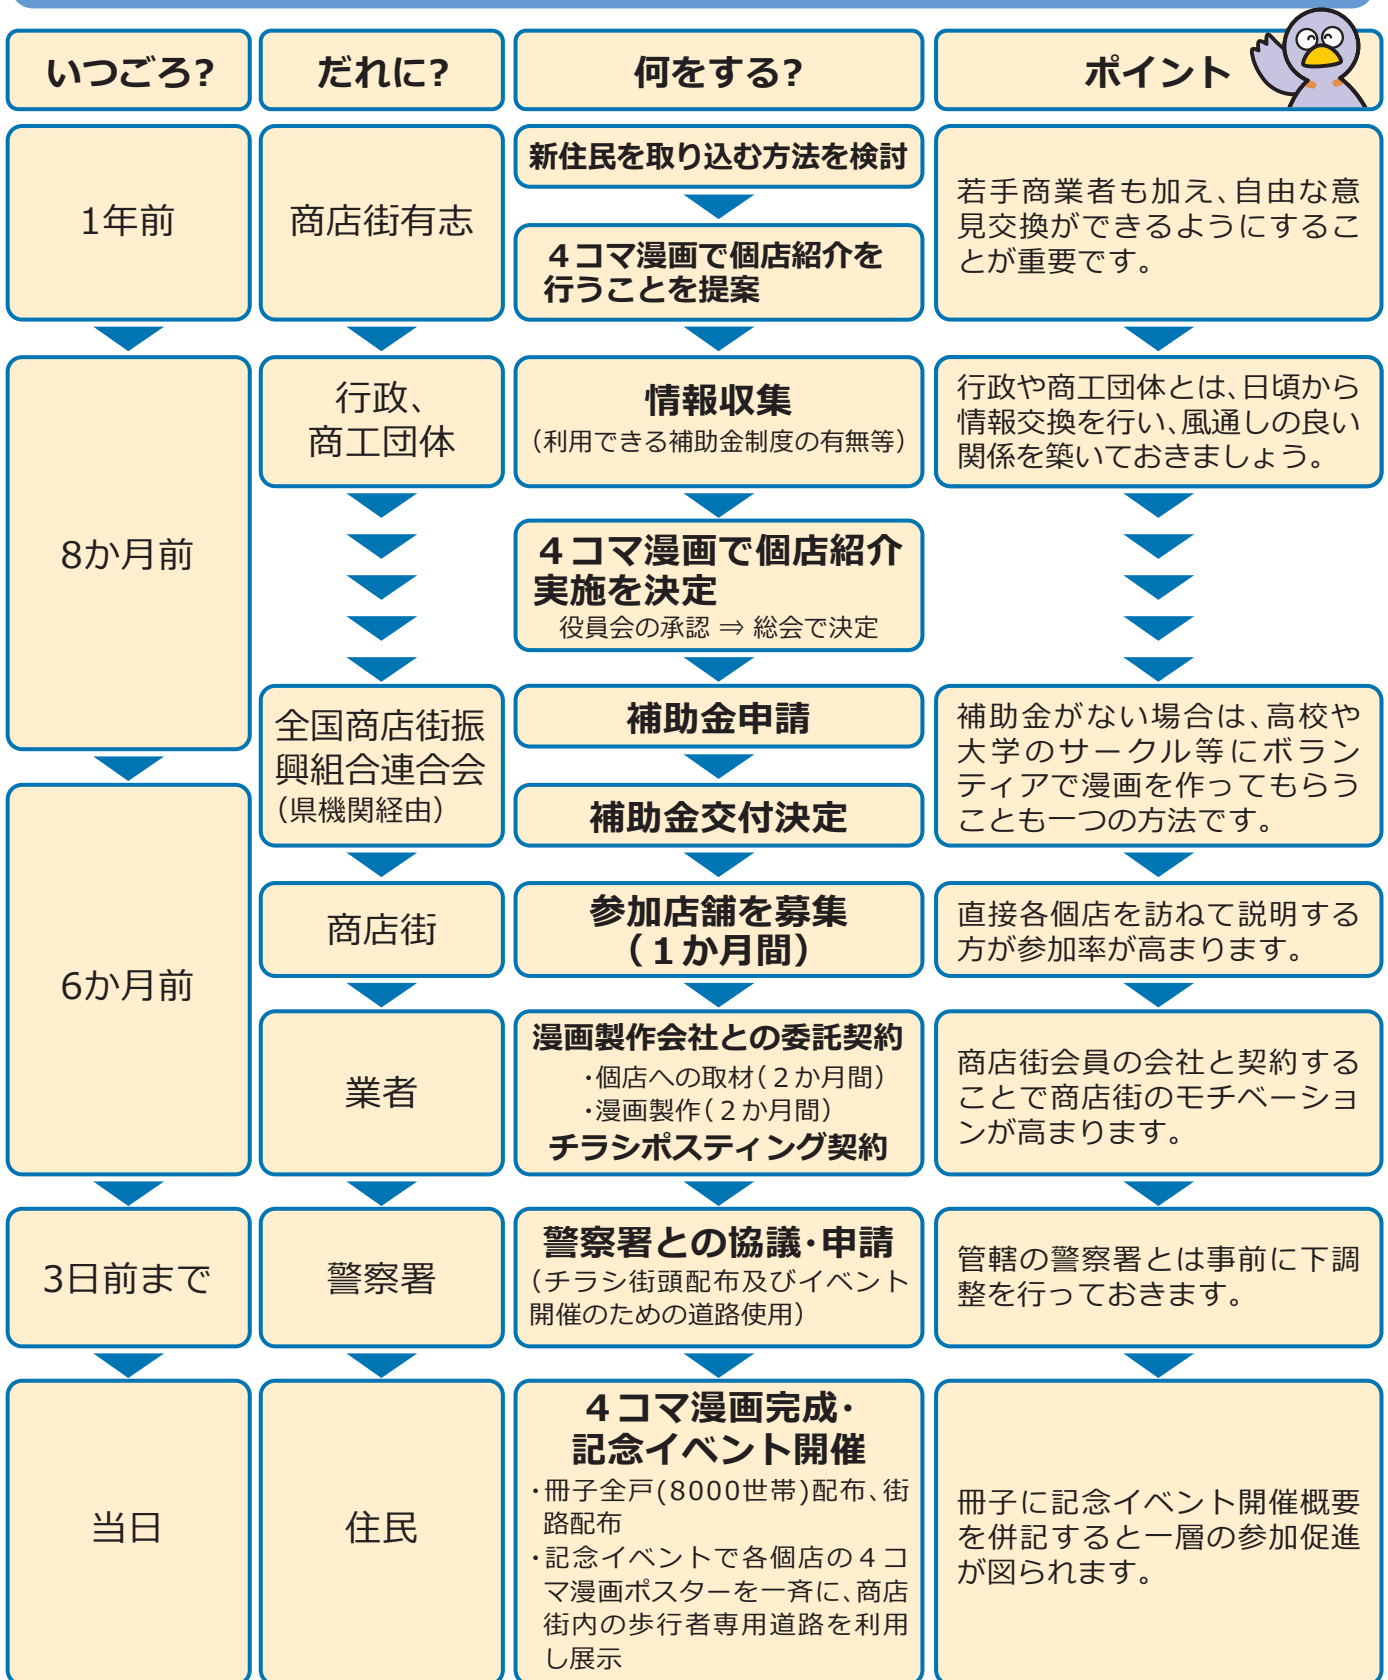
| いつごろ? | だれに? | 何をする? | ポイント |
|---|---|---|---|
| 1年前 | 商店街有志 | 新住民を取り込む方法を検討<br>4コマ漫画で個店紹介を行うことを提案 | 若手商業者も加え、自由な意見交換ができるようにすることが重要です。 |
| 8か月前 | 行政、商工団体 | 情報収集<br>(利用できる補助金制度の有無等) | 行政や商工団体とは、日頃から情報交換を行い、風通しの良い関係を築いておきましょう。 |
| | | 4コマ漫画で個店紹介実施を決定<br>役員会の承認 ⇒ 総会で決定 | |
| | 全国商店街振興組合連合会(県機関経由) | 補助金申請<br>補助金交付決定 | 補助金がない場合は、高校や大学のサークル等にボランティアで漫画を作ってもらうことも一つの方法です。 |
| 6か月前 | 商店街 | 参加店舗を募集(1か月間) | 直接各個店を訪ねて説明する方が参加率が高まります。 |
| | 業者 | 漫画製作会社との委託契約<br>・個店への取材(2か月間)<br>・漫画製作(2か月間)<br>チラシポスティング契約 | 商店街会員の会社と契約することで商店街のモチベーションが高まります。 |
| 3日前まで | 警察署 | 警察署との協議・申請<br>(チラシ街頭配布及びイベント開催のための道路使用) | 管轄の警察署とは事前に下調整を行っておきます。 |
| 当日 | 住民 | 4コマ漫画完成・記念イベント開催<br>・冊子全戸(8000世帯)配布、街路配布<br>・記念イベントで各個店の4コマ漫画ポスターを一斉に、商店街内の歩行者専用道路を利用し展示 | 冊子に記念イベント開催概要を併記すると一層の参加促進が図られます。 |